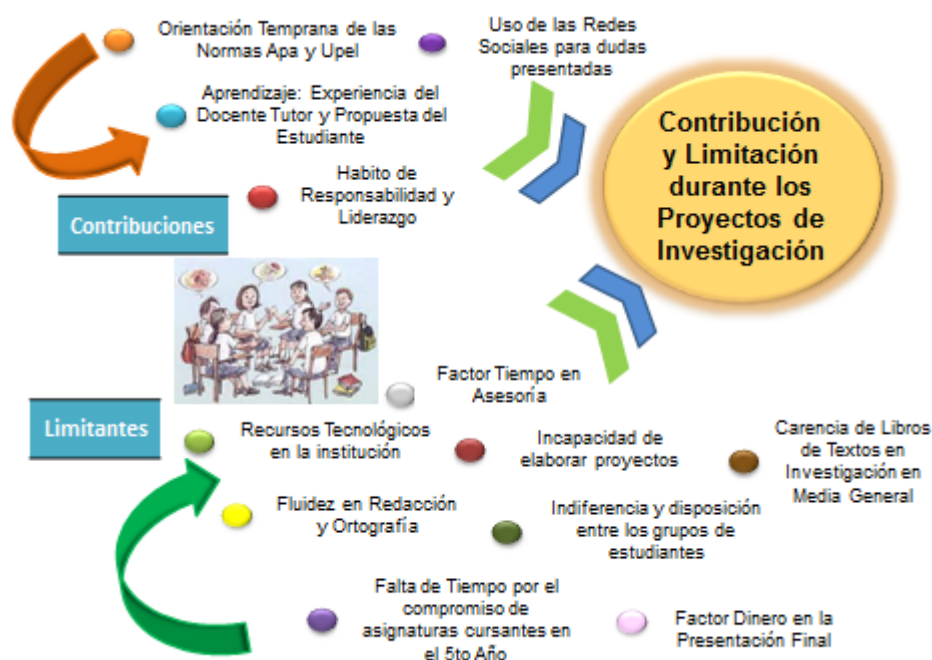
Orientación Temprana de las Normas Apa y Upel

Uso de las Redes Sociales para dudas presentadas

Aprendizaje: Experiencia del Docente Tutor y Propuesta del Estudiante

Habito de Responsabilidad y Liderazgo

Contribución y Limitación durante los Proyectos de Investigación

Contribuciones

Limitantes

Factor Tiempo en Asesoría

Recursos Tecnológicos en la institución

Incapacidad de elaborar proyectos

Carencia de Libros de Textos en Investigación en Media General

Fluidez en Redacción y Ortografía

Indiferencia y disposición entre los grupos de estudiantes

Falta de Tiempo por el compromiso de asignaturas cursantes en el 5to Año

Factor Dinero en la Presentación Final